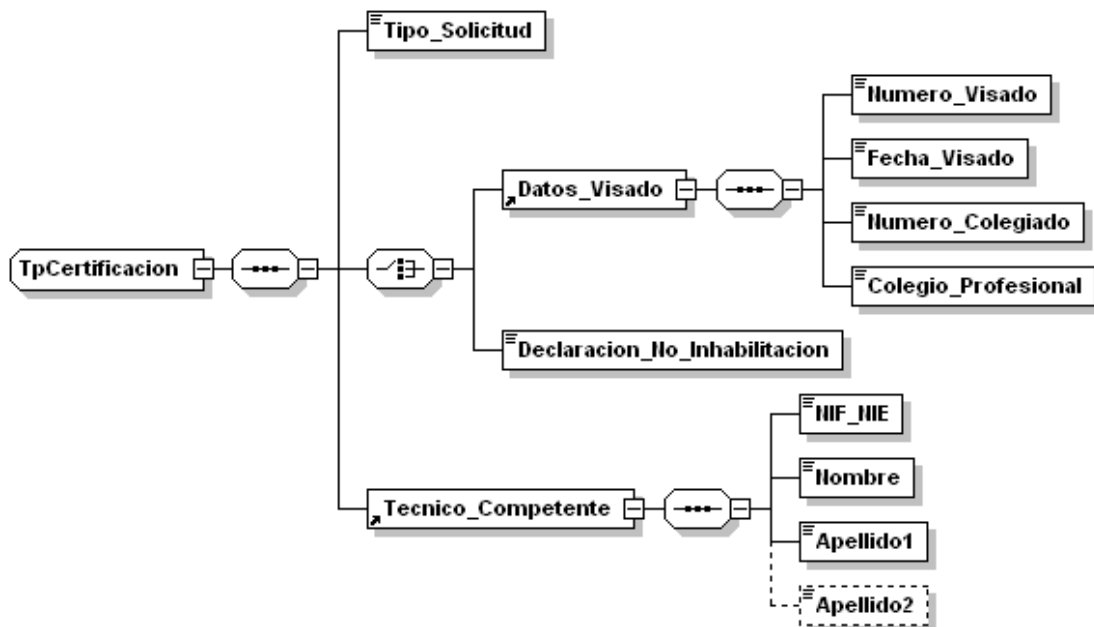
TpCertificacion

Tipo_Solicitud

Datos_Visado

Numero_Visado

Fecha_Visado

Numero_Colegiado

Colegio_Profesional

Declaracion_No_Inhabilitacion

Tecnico_Competente

NIF_NIE

Nombre

Apellido1

Apellido2